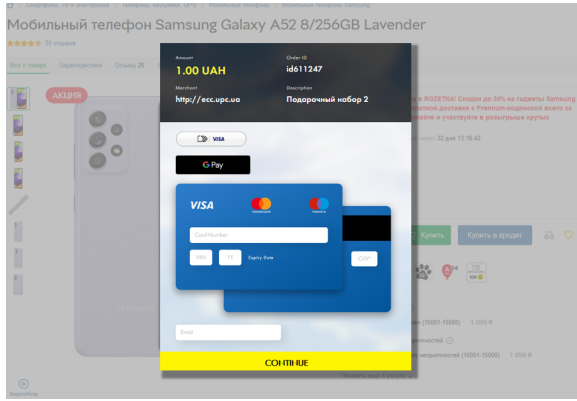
Мобильный телефон Samsung Galaxy A52 8/256GB Lavender

26 отзывов

Все о товаре
Характеристики
Отзывы 26

АКЦИЯ

Amount
1.00 UAH

Order ID
id611247

Merchant
http://ecc.upc.ua

Description
Подарочный набор 2

VISA

G Pay

VISA

Card Number

MM
YY
Expiry Date

CVV

Email

CONTINUE

ROZETKA! Скидки до 30% на гаджеты Samsung
доставки с Premium-подпиской всего за
и участвуйте в розыгрыше крутых

32 дня 17:16:43

Купить
Купить в кредит

(10001-15000) 1 099 ₴

(10001-15000) 1 899 ₴

Видеообзор